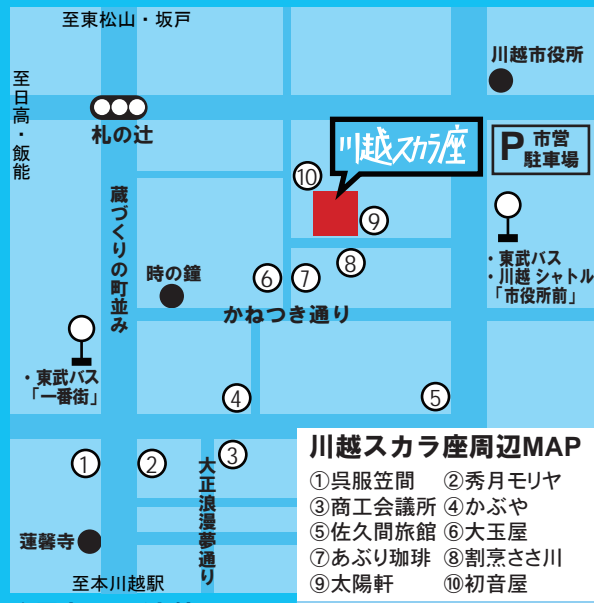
至東松山・坂戸

川越市役所

至日高・飯能

札の辻

川越スカラ座

P 市営駐車場

⑩

⑨

蔵づくりの町並み

時の鐘

⑥ ⑦ ⑧

・東武バス
・川越 シャトル
「市役所前」

かねつき通り

・東武バス
「一番街」

④

⑤

① ② ③

大正浪漫夢通り

蓮馨寺

至本川越駅

川越スカラ座周辺MAP
①呉服笠間　②秀月モリヤ
③商工会議所　④かぶや
⑤佐久間旅館　⑥大玉屋
⑦あぶり珈琲　⑧割烹ささ川
⑨太陽軒　⑩初音屋